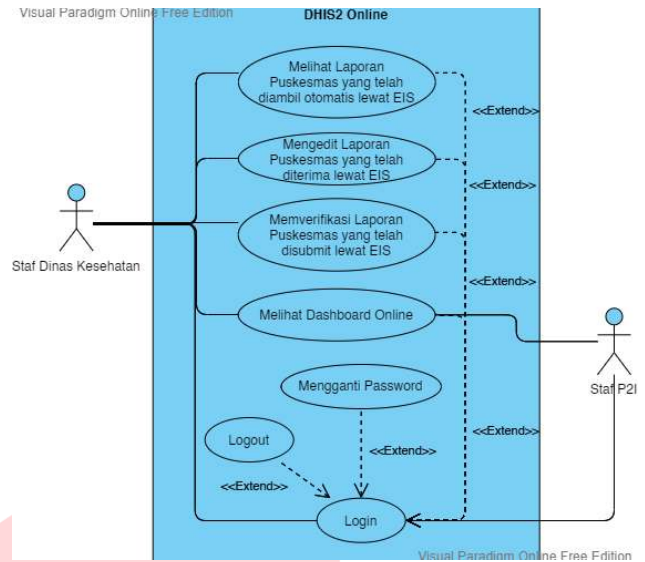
Visual Paradigm Online Free Edition

DHIS2 Online

Melihat Laporan Puskesmas yang telah diambil otomatis lewat EIS

<<Extend>>

Mengedit Laporan Puskesmas yang telah diterima lewat EIS

<<Extend>>

Memverifikasi Laporan Puskesmas yang telah disubmit lewat EIS

<<Extend>>

Staf Dinas Kesehatan

Melihat Dashboard Online

Staf P2I

Mengganti Password

Logout

<<Extend>>

<<Extend>>

<<Extend>>

Login

Visual Paradigm Online Free Edition